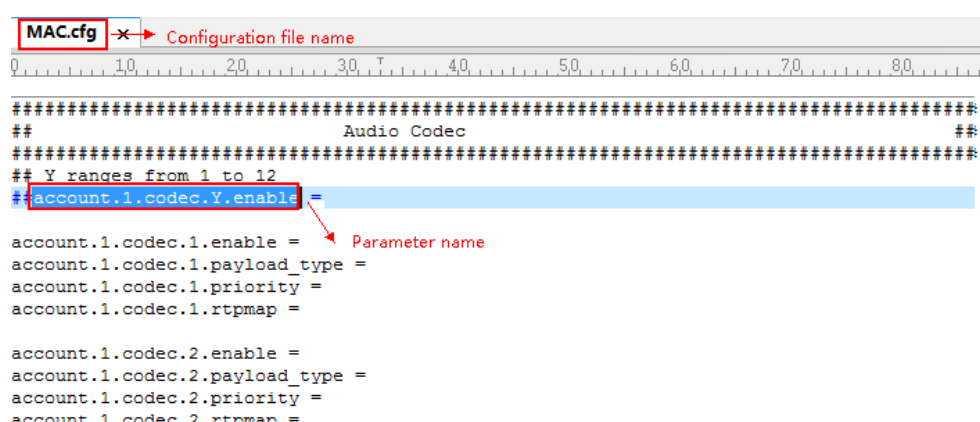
MAC.cfg ×
Configuration file name

0 10 20 30 40 50 60 70 80

########################################################################################
## Audio Codec ##
########################################################################################
## Y ranges from 1 to 12
##account.1.codec.Y.enable =

Parameter name

account.1.codec.1.enable =
account.1.codec.1.payload_type =
account.1.codec.1.priority =
account.1.codec.1.rtpmap =

account.1.codec.2.enable =
account.1.codec.2.payload_type =
account.1.codec.2.priority =
account.1.codec.2.rtpmap =